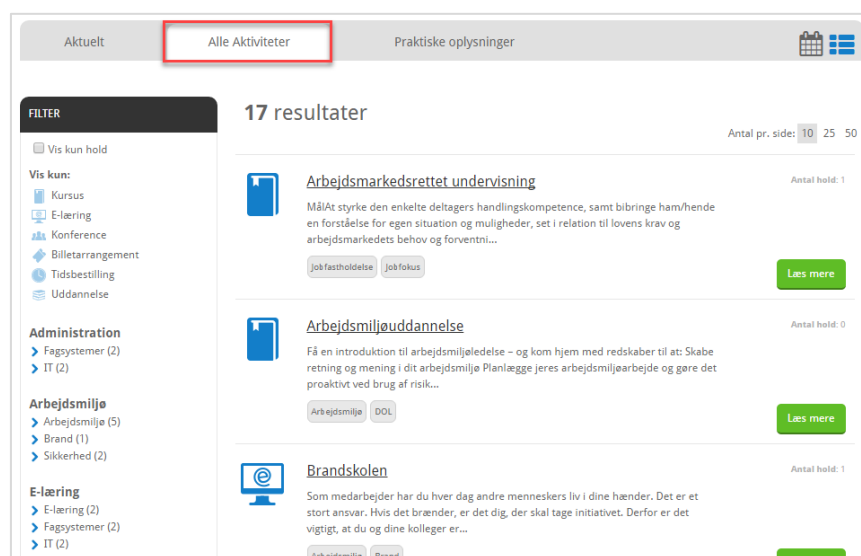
Aktuelt

Alle Aktiviteter

Praktiske oplysninger

FILTER

Vis kun hold

Vis kun:

Kursus

E-læring

Konference

Billetarrangement

Tidsbestilling

Uddannelse

Administration

Fagsystemer (2)

IT (2)

Arbejdsmiljø

Arbejdsmiljø (5)

Brand (1)

Sikkerhed (2)

E-læring

E-læring (2)

Fagsystemer (2)

IT (2)

17 resultater

Antal pr. side: 10 25 50

Arbejdsmarkedsrettet undervisning

Antal hold: 1

MålAt styrke den enkelte deltagers handlingskompetence, samt bibringe ham/hende en forståelse for egen situation og muligheder, set i relation til lovens krav og arbejdsmarkedets behov og forventni...

Jobfastholdelse Jobfokus

Læs mere

Arbejdsmiljøuddannelse

Antal hold: 0

Få en introduktion til arbejdsmiljøledelse – og kom hjem med redskaber til at: Skabe retning og mening i dit arbejdsmiljø Planlægge jeres arbejdsmiljøarbejde og gøre det proaktivt ved brug af risik...

Arbejdsmiljø DOL

Læs mere

Brandskolen

Antal hold: 1

Som medarbejder har du hver dag andre menneskers liv i dine hænder. Det er et stort ansvar. Hvis det brænder, er det dig, der skal tage initiativet. Derfor er det vigtigt, at du og dine kolleger er...

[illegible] Brand